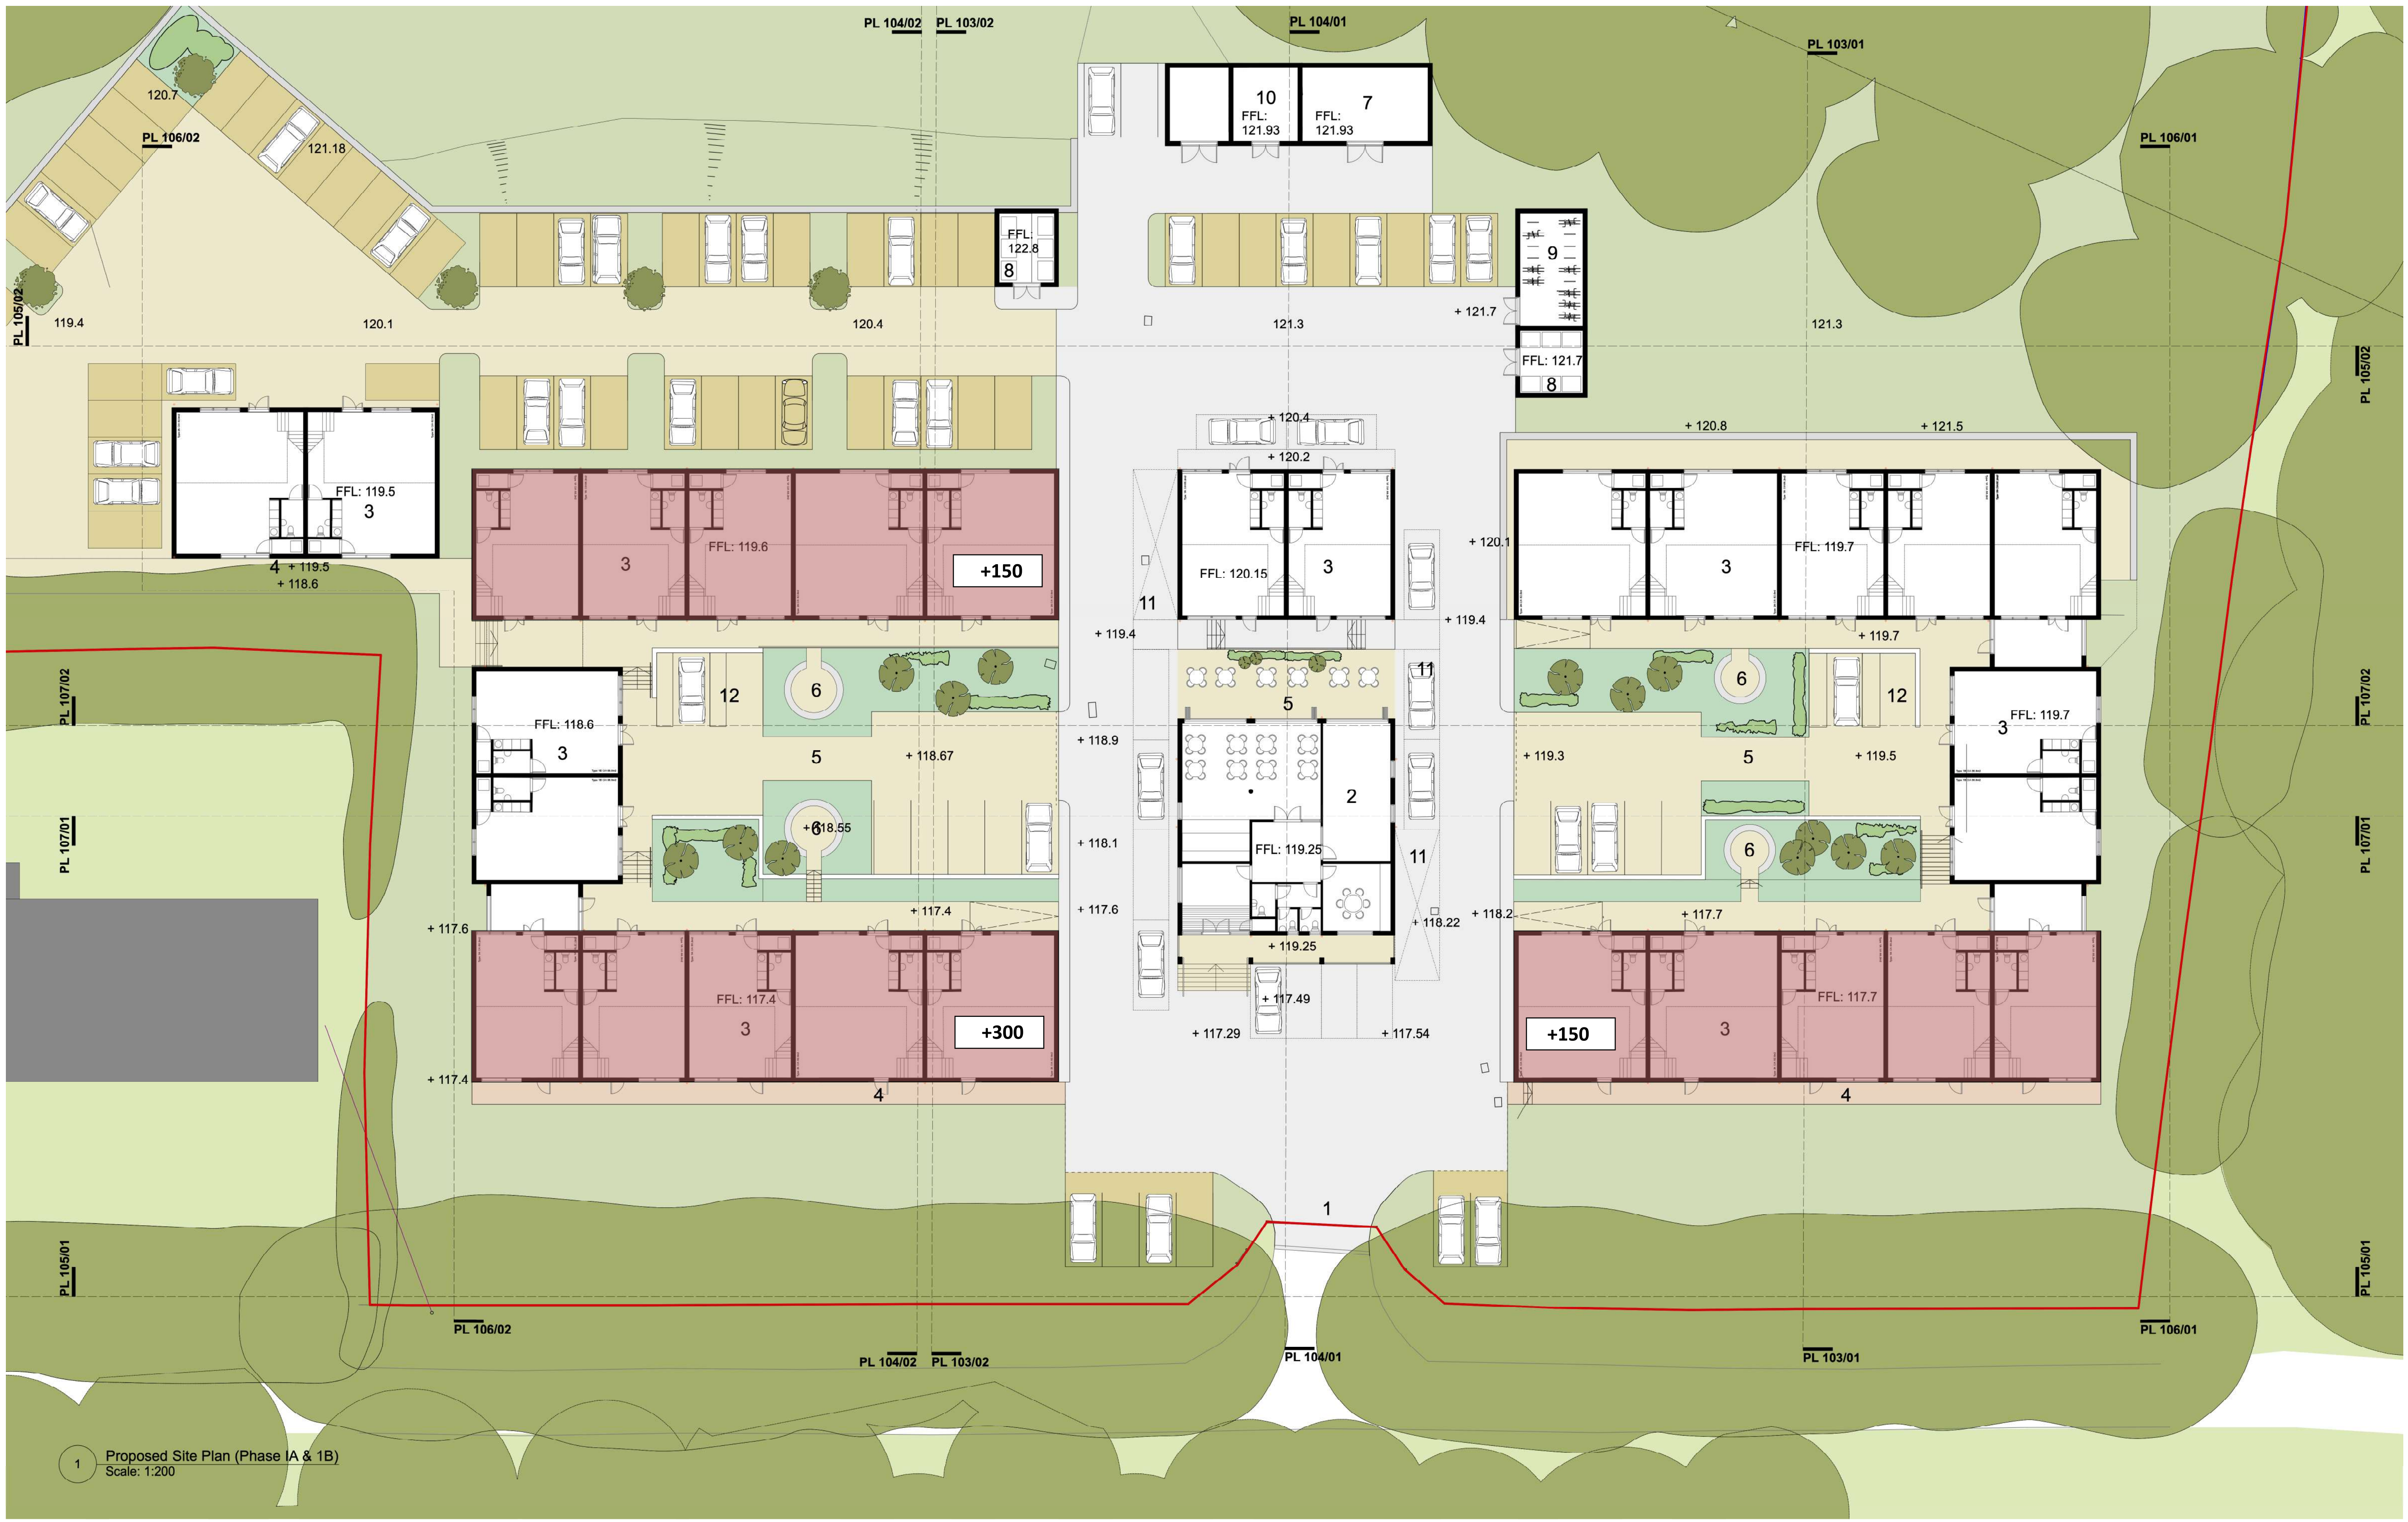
PL 104/02 PL 103/02
PL 104/01
PL 103/01
120.7
PL 106/02
121.18
10
FFL: 121.93
7
FFL: 121.93
PL 106/01
FFL: 122.8
8
9
PL 105/02
119.4
120.1
120.4
121.3
+ 121.7
121.3
FFL: 121.7
8
PL 105/02
+ 120.4
+ 120.2
+ 120.8
+ 121.5
FFL: 119.5
3
4 + 119.5
+ 118.6
3
FFL: 119.6
+150
FFL: 120.15
3
+ 120.1
3
FFL: 119.7
11
+ 119.4
+ 119.4
+ 119.7
PL 107/02
6
12
11
5
6
12
PL 107/02
FFL: 118.6
3
5
+ 118.67
+ 118.9
2
+ 119.3
5
+ 119.5
FFL: 119.7
3
PL 107/01
+ 118.55
6
+ 118.1
FFL: 119.25
11
6
PL 107/01
+ 117.4
+ 117.6
+ 118.22
+ 118.2
+ 117.7
+ 117.6
+ 119.25
FFL: 117.4
3
+ 117.49
FFL: 117.7
3
+300
+ 117.29
+ 117.54
+150
+ 117.4
4
4
1
PL 105/01
PL 105/01
PL 106/02
PL 106/01
PL 104/02 PL 103/02
PL 104/01
PL 103/01
1
Proposed Site Plan (Phase IA & 1B)
Scale: 1:200